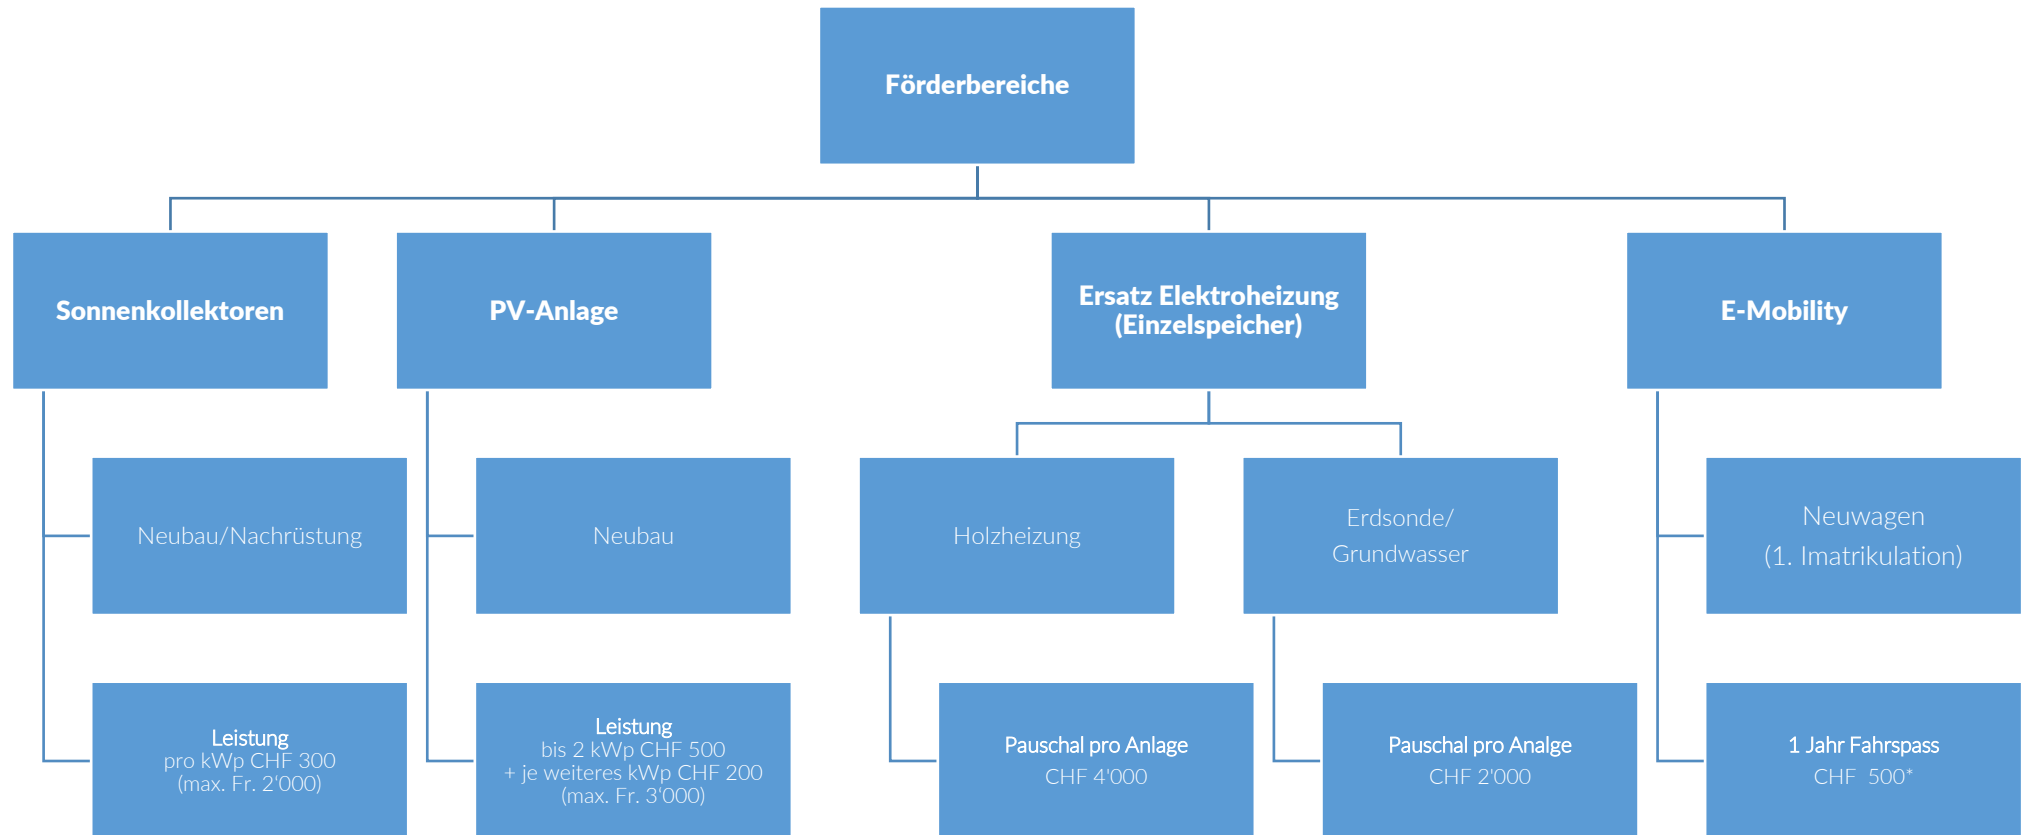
Förderbereiche

Sonnenkollektoren

PV-Anlage

Ersatz Elektroheizung (Einzelspeicher)

E-Mobility

Neubau/Nachrüstung

Neubau

Holzheizung

Erdsonde/ Grundwasser

Neuwagen (1. Imatrikulation)

Leistung
pro kWp CHF 300
(max. Fr. 2'000)

Leistung
bis 2 kWp CHF 500
+ je weiteres kWp CHF 200
(max. Fr. 3'000)

Pauschal pro Anlage
CHF 4'000

Pauschal pro Analge
CHF 2'000

1 Jahr Fahrspass
CHF 500*